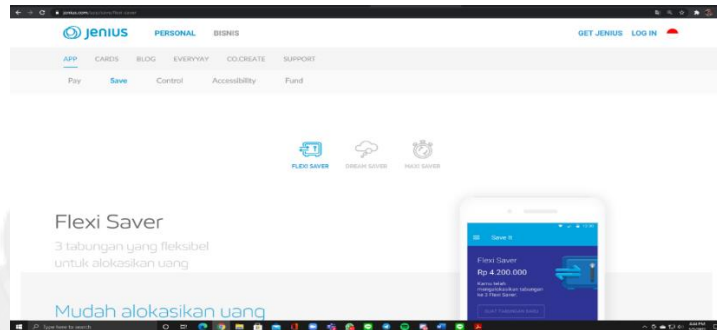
jenius.com/app/save/flexi-saver

jenius PERSONAL BISNIS GET JENIUS LOG IN

APP CARDS BLOG EVERYYAY CO.CREATE SUPPORT

Pay Save Control Accessibility Fund

FLEXI SAVER DREAM SAVER MAXI SAVER

Flexi Saver

3 tabungan yang fleksibel untuk alokasikan uang

Mudah alokasikan uang

Save It

Flexi Saver

Rp 4.200.000

Kamu telah mengalokasikan tabungan ke 3 Flexi Saver

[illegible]

Type here to search